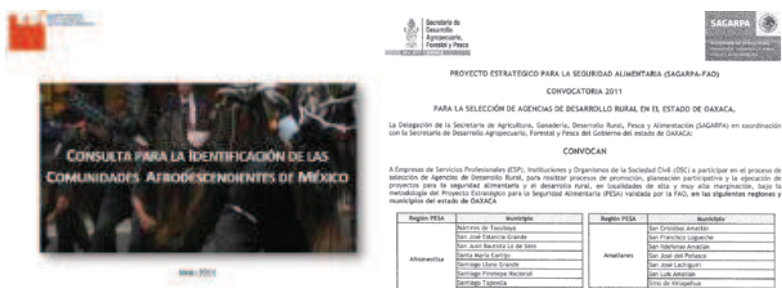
Consulta para la Identificación de las Comunidades Afrodescendientes de México

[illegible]

Secretaría de Desarrollo Agropecuario, Forestal y Pesca

SAGARPA

PROYECTO ESTRATÉGICO PARA LA SEGURIDAD ALIMENTARIA (SAGARPA-FAO)

CONVOCATORIA 2011

PARA LA SELECCIÓN DE AGENCIAS DE DESARROLLO RURAL EN EL ESTADO DE OAXACA.

La Delegación de la Secretaría de Agricultura, Ganadería, Desarrollo Rural, Pesca y Alimentación (SAGARPA) en coordinación con la Secretaría de Desarrollo Agropecuario, Forestal y Pesca del Gobierno del estado de OAXACA:

CONVOCAN

A Empresas de Servicios Profesionales (ESP), Instituciones y Organismos de la Sociedad Civil (OSC) a participar en el proceso de selección de Agencias de Desarrollo Rural, para realizar procesos de promoción, planeación participativa y la ejecución de proyectos para la seguridad alimentaria y el desarrollo rural, en localidades de alta y muy alta marginación, bajo la metodología del Proyecto Estratégico para la Seguridad Alimentaria (PESA) validada por la FAO, en las siguientes regiones y municipios del estado de OAXACA

| Región PESA | Municipio |
|---|---|
| Afromestiza | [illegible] de Tecubaya |
| | San José Estancia Grande |
| | San Juan Bautista Lo de Soto |
| | Santa María Cortijo |
| | Santiago Llano Grande |
| | Santiago Pinotepa Nacional |
| | Santiago Tapextla |

| Región PESA | Municipio |
|---|---|
| Amatlanes | San Cristóbal Amatlán |
| | San Francisco Logueche |
| | San Ildefonso Amatlán |
| | San José del Peñasco |
| | San José Lachiguirí |
| | San Luis Amatlán |
| | Sitio de Xitlapehua |